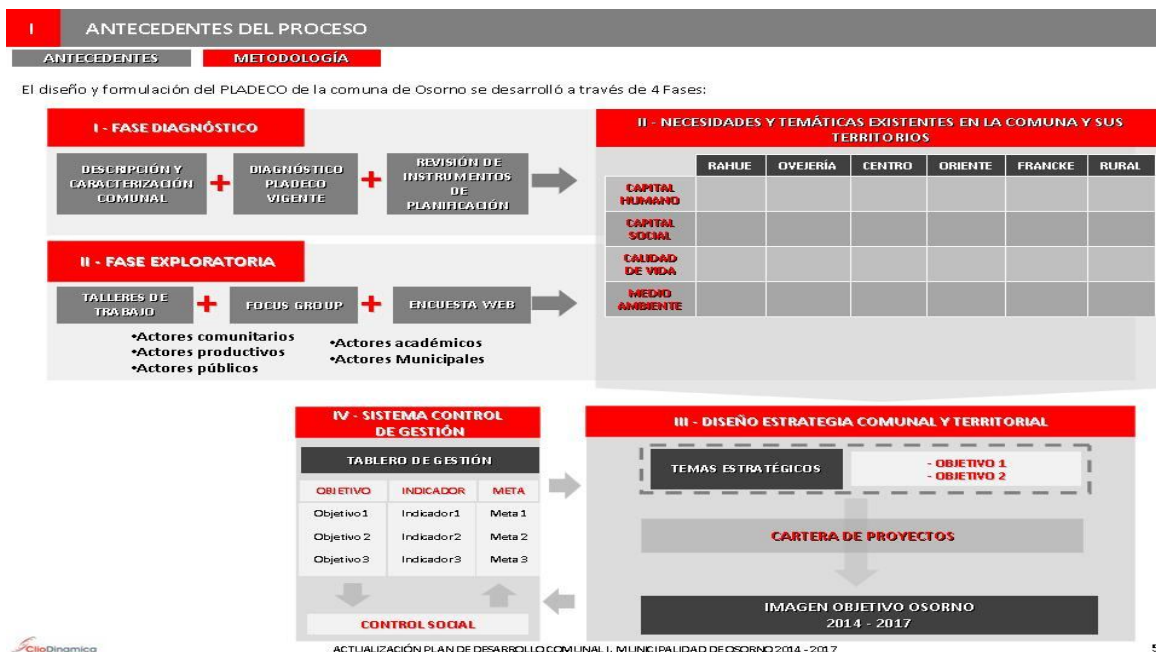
I ANTECEDENTES DEL PROCESO

ANTECEDENTES METODOLOGÍA

El diseño y formulación del PLADECO de la comuna de Osorno se desarrolló a través de 4 Fases:

I - FASE DIAGNÓSTICO

DESCRIPCIÓN Y CARACTERIZACIÓN COMUNAL + DIAGNÓSTICO PLADECO VIGENTE + REVISIÓN DE INSTRUMENTOS DE PLANIFICACIÓN

II - FASE EXPLORATORIA

TALLERES DE TRABAJO + FOCUS GROUP + ENCUESTA WEB

•Actores comunitarios
•Actores productivos
•Actores públicos
•Actores académicos
•Actores Municipales

II - NECESIDADES Y TEMÁTICAS EXISTENTES EN LA COMUNA Y SUS TERRITORIOS

| | RAHUE | OVEJERÍA | CENTRO | ORIENTE | FRANCKE | RURAL |
|---|---|---|---|---|---|---|
| CAPITAL HUMANO | | | | | | |
| CAPITAL SOCIAL | | | | | | |
| CALIDAD DE VIDA | | | | | | |
| MEDIO AMBIENTE | | | | | | |

IV - SISTEMA CONTROL DE GESTIÓN

TABLERO DE GESTIÓN

| OBJETIVO | INDICADOR | META |
|---|---|---|
| Objetivo1 | Indicador1 | Meta 1 |
| Objetivo 2 | Indicador2 | Meta 2 |
| Objetivo3 | Indicador3 | Meta 3 |

CONTROL SOCIAL

III - DISEÑO ESTRATEGIA COMUNAL Y TERRITORIAL

TEMAS ESTRATÉGICOS
- OBJETIVO 1
- OBJETIVO 2

CARTERA DE PROYECTOS

IMAGEN OBJETIVO OSORNO
2014 - 2017

ClioDinamica

ACTUALIZACIÓN PLAN DE DESARROLLO COMUNAL I. MUNICIPALIDAD DE OSORNO 2014 - 2017

5